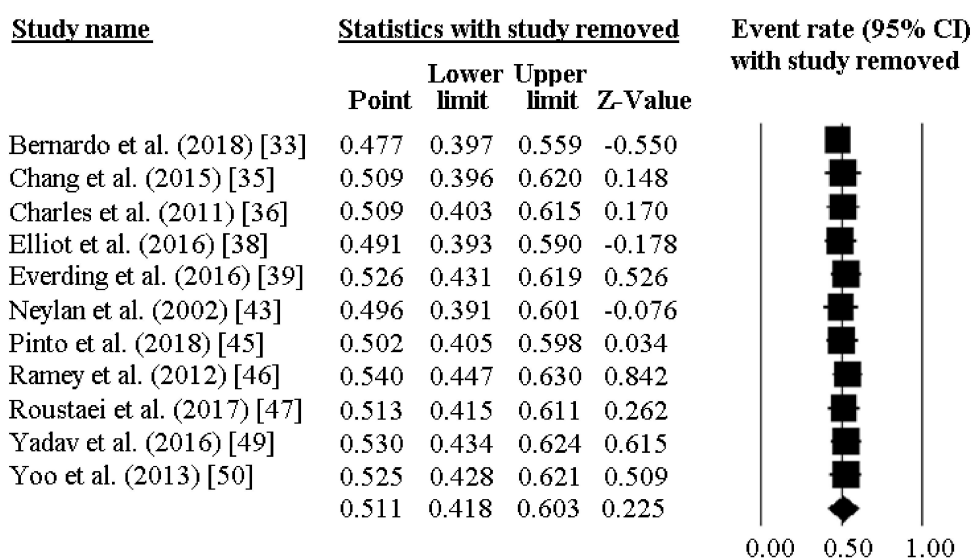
| Study name | Statistics with study removed | | | | Event rate (95% CI) with study removed |
|---|---|---|---|---|---|
| | Point | Lower limit | Upper limit | Z-Value | |
| Bernardo et al. (2018) [33] | 0.477 | 0.397 | 0.559 | -0.550 | |
| Chang et al. (2015) [35] | 0.509 | 0.396 | 0.620 | 0.148 | |
| Charles et al. (2011) [36] | 0.509 | 0.403 | 0.615 | 0.170 | |
| Elliot et al. (2016) [38] | 0.491 | 0.393 | 0.590 | -0.178 | |
| Everding et al. (2016) [39] | 0.526 | 0.431 | 0.619 | 0.526 | |
| Neylan et al. (2002) [43] | 0.496 | 0.391 | 0.601 | -0.076 | |
| Pinto et al. (2018) [45] | 0.502 | 0.405 | 0.598 | 0.034 | |
| Ramey et al. (2012) [46] | 0.540 | 0.447 | 0.630 | 0.842 | |
| Roustaei et al. (2017) [47] | 0.513 | 0.415 | 0.611 | 0.262 | |
| Yadav et al. (2016) [49] | 0.530 | 0.434 | 0.624 | 0.615 | |
| Yoo et al. (2013) [50] | 0.525 | 0.428 | 0.621 | 0.509 | |
| | 0.511 | 0.418 | 0.603 | 0.225 | |

0.00 0.50 1.00